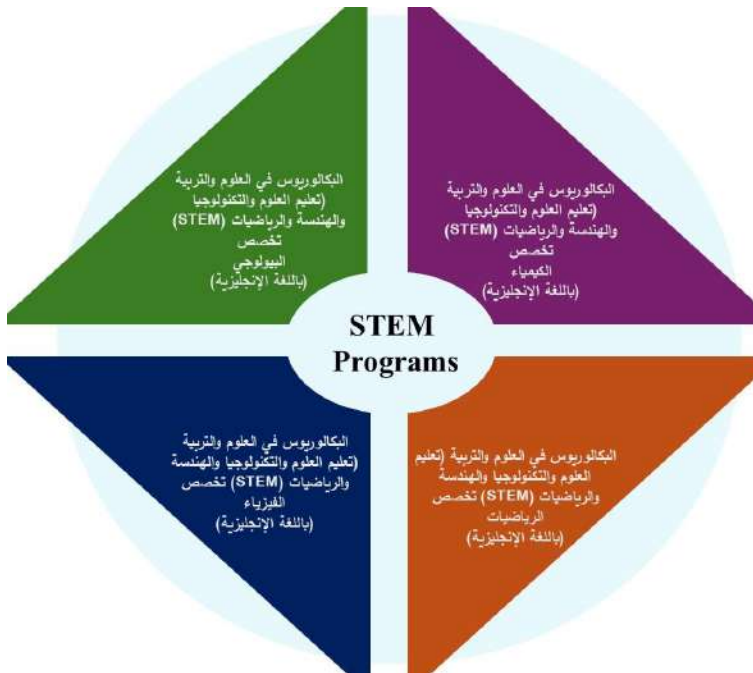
البكالوريوس في العلوم والتربية (تعليم العلوم والتكنولوجيا والهندسة والرياضيات (STEM) تخصص الكيمياء (باللغة الإنجليزية)

البكالوريوس في العلوم والتربية (تعليم العلوم والتكنولوجيا والهندسة والرياضيات (STEM) تخصص البيولوجي (باللغة الإنجليزية)

STEM Programs

البكالوريوس في العلوم والتربية (تعليم العلوم والتكنولوجيا والهندسة والرياضيات (STEM) تخصص الرياضيات (باللغة الإنجليزية)

البكالوريوس في العلوم والتربية (تعليم العلوم والتكنولوجيا والهندسة والرياضيات (STEM) تخصص الفيزياء (باللغة الإنجليزية)